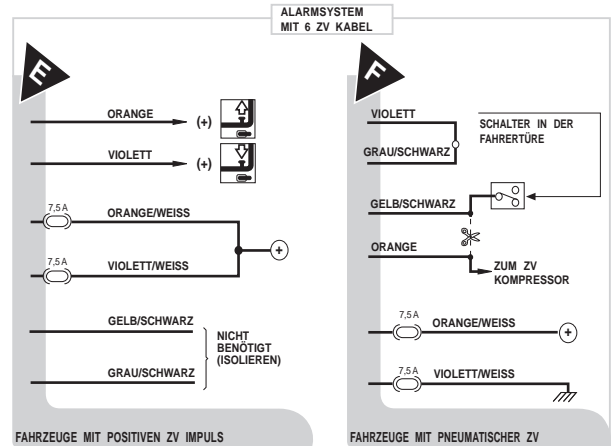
ALARMSYSTEM
MIT 6 ZV KABEL

E

ORANGE
(+)

VIOLETT
(+)

7,5 A
ORANGE/WEISS

7,5 A
VIOLETT/WEISS

+

GELB/SCHWARZ

GRAU/SCHWARZ

NICHT BENÖTIGT (ISOLIEREN)

FAHRZEUGE MIT POSITIVEN ZV IMPULS

F

VIOLETT

GRAU/SCHWARZ

SCHALTER IN DER FAHRERTÜRE

GELB/SCHWARZ

ORANGE

ZUM ZV KOMPRESSOR

7,5 A
ORANGE/WEISS

+

7,5 A
VIOLETT/WEISS

FAHRZEUGE MIT PNEUMATISCHER ZV